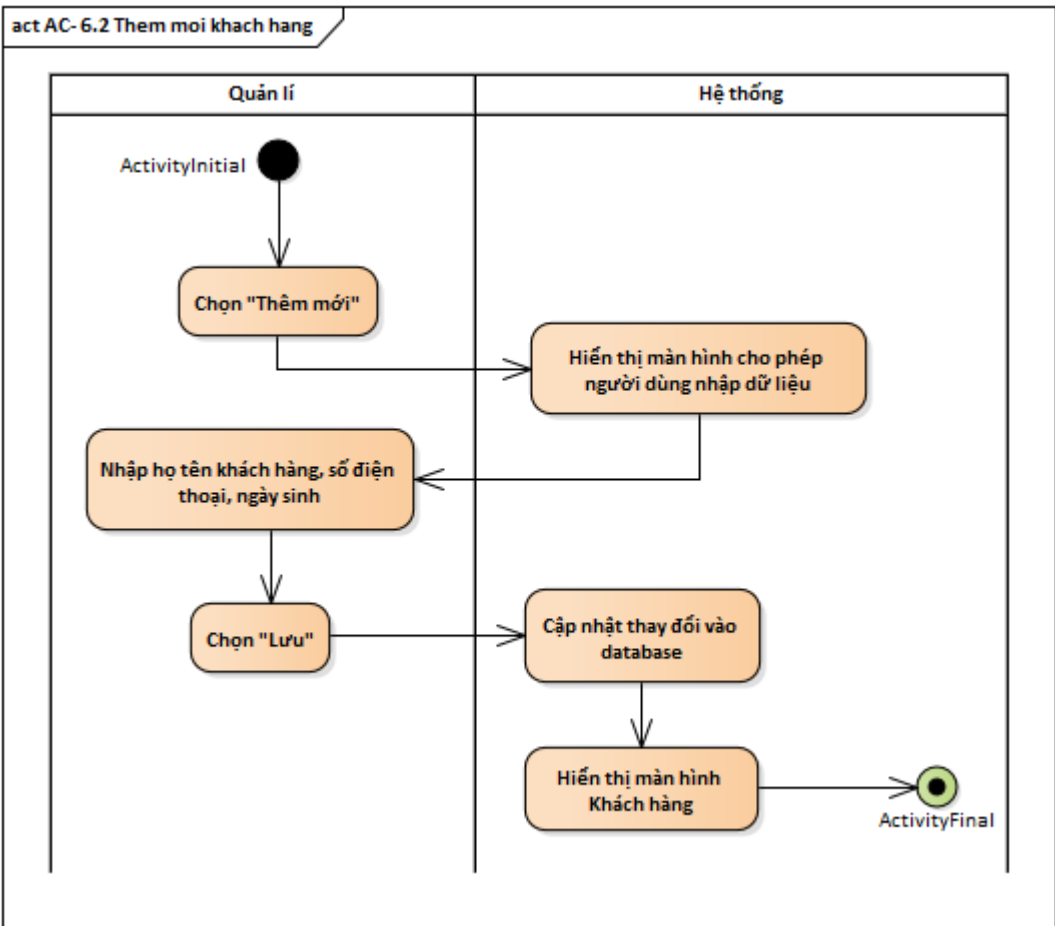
act AC- 6.2 Them moi khach hang

Quản lí

Hệ thống

ActivityInitial

Chọn "Thêm mới"

Hiển thị màn hình cho phép người dùng nhập dữ liệu

Nhập họ tên khách hàng, số điện thoại, ngày sinh

Chọn "Lưu"

Cập nhật thay đổi vào database

Hiển thị màn hình Khách hàng

ActivityFinal